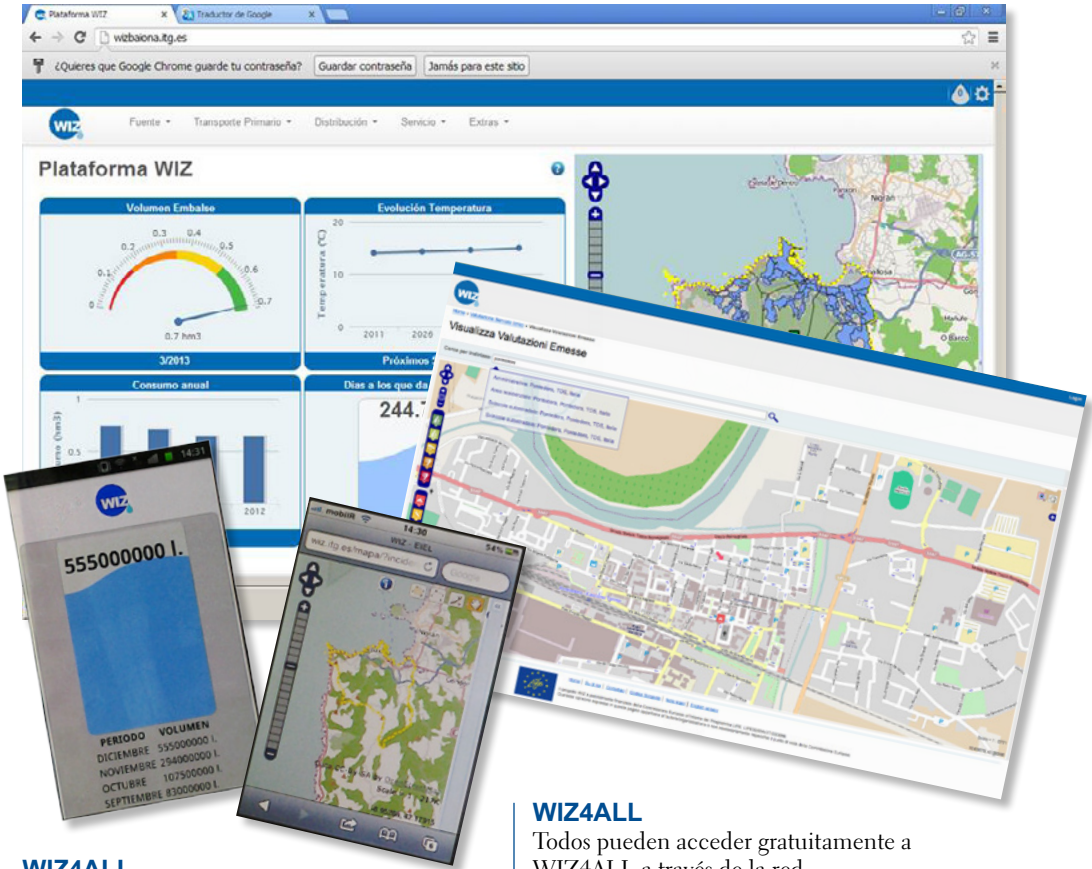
Plataforma WIZ
Traductor de Google
wizbaiona.itg.es
¿Quieres que Google Chrome guarde tu contraseña?
Guardar contraseña
Jamás para este sitio

Fuente
Transporte Primario
Distribución
Servicio
Extras

Plataforma WIZ

Volumen Embalse
0.1 0.2 0.3 0.4 0.5 0.6 0.7
0
0.7 hm3
3/2013

Evolución Temperatura
20
10
0
Temperatura (ºC)
2011 2026
Próximos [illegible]

Consumo anual
1
0.5
2012

Días a los que da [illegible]
244.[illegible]

14:31
555000000 l.
PERIODO VOLUMEN
DICIEMBRE 555000000 l.
NOVIEMBRE 294000000 l.
OCTUBRE 107500000 l.
SEPTIEMBRE 83000000 l.

mobilR 14:30 54%
WIZ - EIEL
wiz.itg.es/mapa/?incid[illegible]

Visualizza Valutazioni Emesse

Nigrán
O Barco

WIZ4ALL
Todos pueden acceder gratuitamente a WIZ4ALL a través de la red

WIZ4ALL